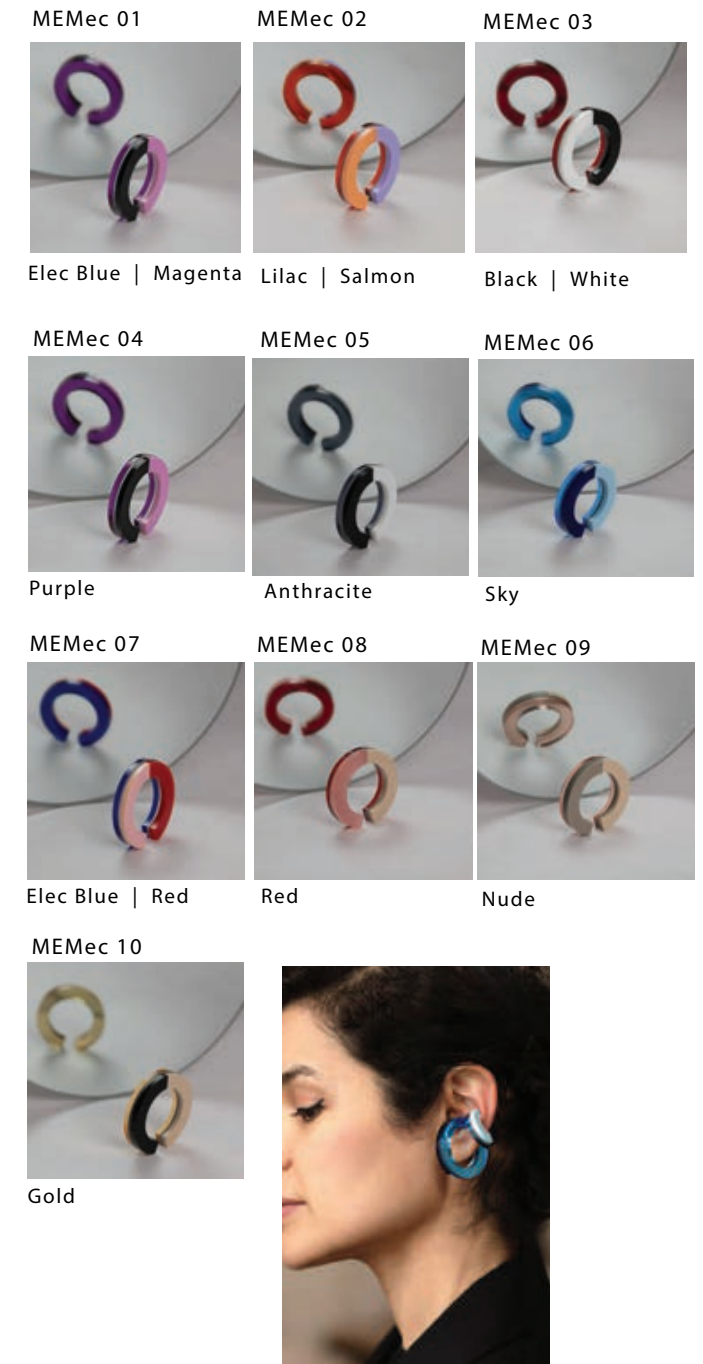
MEMec 01

Elec Blue | Magenta

MEMec 02

Lilac | Salmon

MEMec 03

Black | White

MEMec 04

Purple

MEMec 05

Anthracite

MEMec 06

Sky

MEMec 07

Elec Blue | Red

MEMec 08

Red

MEMec 09

Nude

MEMec 10

Gold